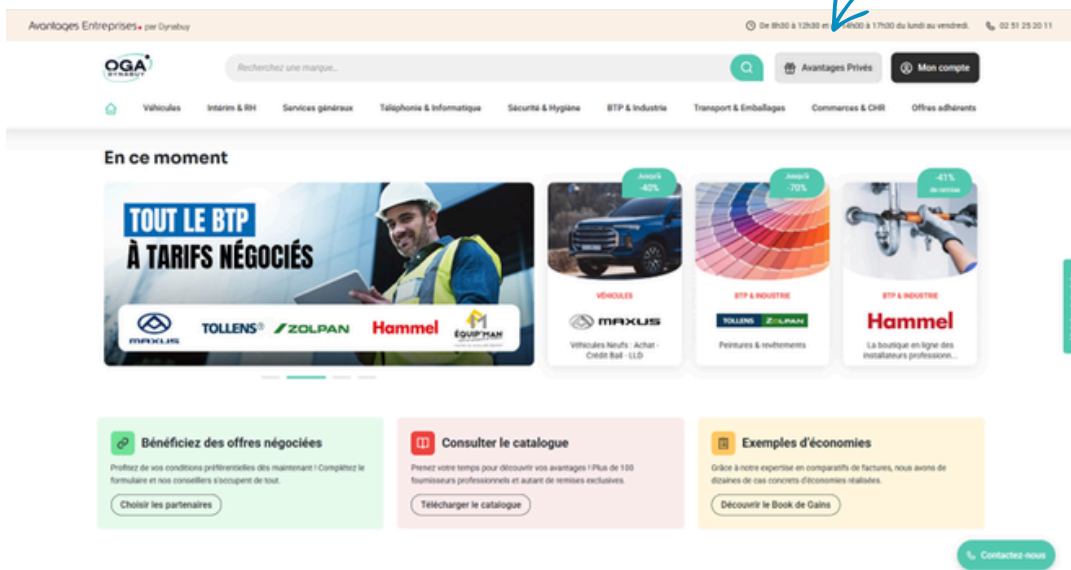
Avantages Entreprises par Dynabuy

De 8h30 à 12h30 et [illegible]h00 à 17h00 du lundi au vendredi. 02 51 25 20 11

OGA DYNABUY

Recherchez une marque...

Avantages Privés

Mon compte

Véhicules Intérim & RH Services généraux Téléphonie & Informatique Sécurité & Hygiène BTP & Industrie Transport & Emballages Commerces & CHR Offres adhérents

En ce moment

TOUT LE BTP
À TARIFS NÉGOCIÉS

MAXUS TOLLENS ZOLPAN Hammel ÉQUIP'MAN

Jusqu'à -40%
VÉHICULES
MAXUS
Véhicules Neufs : Achat - Crédit Bail - LLD

Jusqu'à -70%
BTP & INDUSTRIE
TOLLENS ZOLPAN
Peintures & revêtements

-41% de remise
BTP & INDUSTRIE
Hammel
La boutique en ligne des installateurs profession...

Bénéficiez des offres négociées
Profitez de vos conditions préférentielles dès maintenant ! Complétez le formulaire et nos conseillers s'occupent de tout.
Choisir les partenaires

Consulter le catalogue
Prenez votre temps pour découvrir vos avantages ! Plus de 100 fournisseurs professionnels et autant de remises exclusives.
Télécharger le catalogue

Exemples d'économies
Grâce à notre expertise en comparatifs de factures, nous avons de dizaines de cas concrets d'économies réalisées.
Découvrir le Book de Gains

Contactez-nous